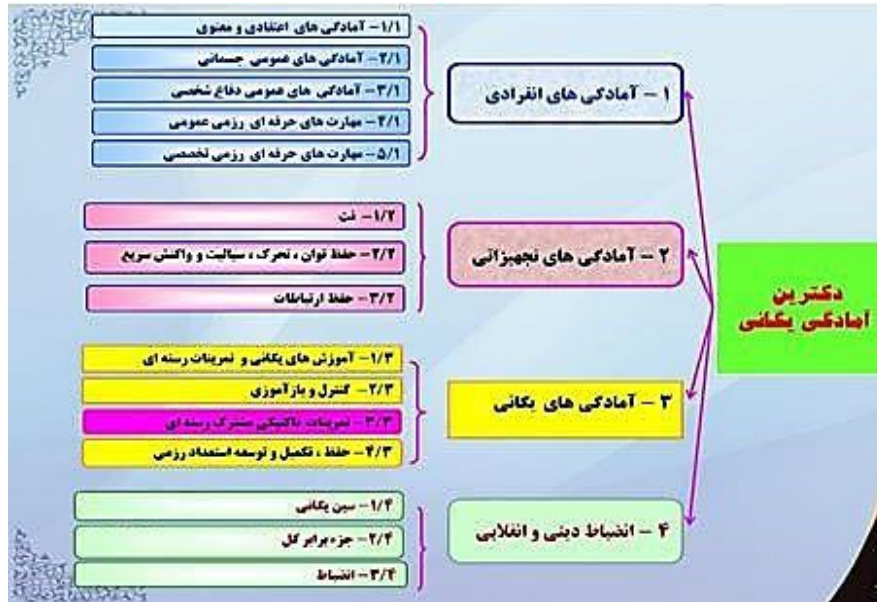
دکترین آمادگی یگانی

۱ – آمادگی های انفرادی

۱/۱ – آمادگی های اعتقادی و معنوی
۲/۱ – آمادگی های عمومی جسمانی
۳/۱ – آمادگی های عمومی دفاع شخصی
۴/۱ – مهارت های حرفه ای رزمی عمومی
۵/۱ – مهارت های حرفه ای رزمی تخصصی

۲ – آمادگی های تجهیزاتی

۱/۲ – ثبت
۲/۲ – حفظ توان ، تحرک ، سیالیت و واکنش سریع
۳/۲ – حفظ ارتباطات

۳ – آمادگی های یگانی

۱/۳ – آموزش های یگانی و تمرینات رسته ای
۲/۳ – کنترل و بازآموزی
۳/۳ – تمرینات تاکتیکی مشترک رسته ای
۴/۳ – حفظ ، تکمیل و توسعه استعداد رزمی

۴ – انضباط دینی و انقلابی

۱/۴ – سین یگانی
۲/۴ – جزء برابر کل
۳/۴ – انضباط